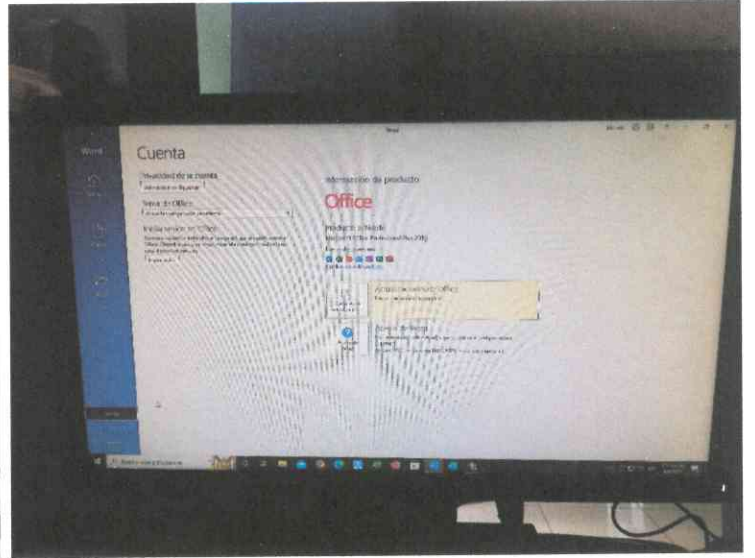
Word

Cuenta

Privacidad de la cuenta

Administrar configuración

Tema de Office

Iniciar sesión en Office

Iniciar sesión

Información de producto

Office

Producto activado

Microsoft Office Professional Plus 2019

Actualizaciones de Office

Acerca de Word

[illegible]